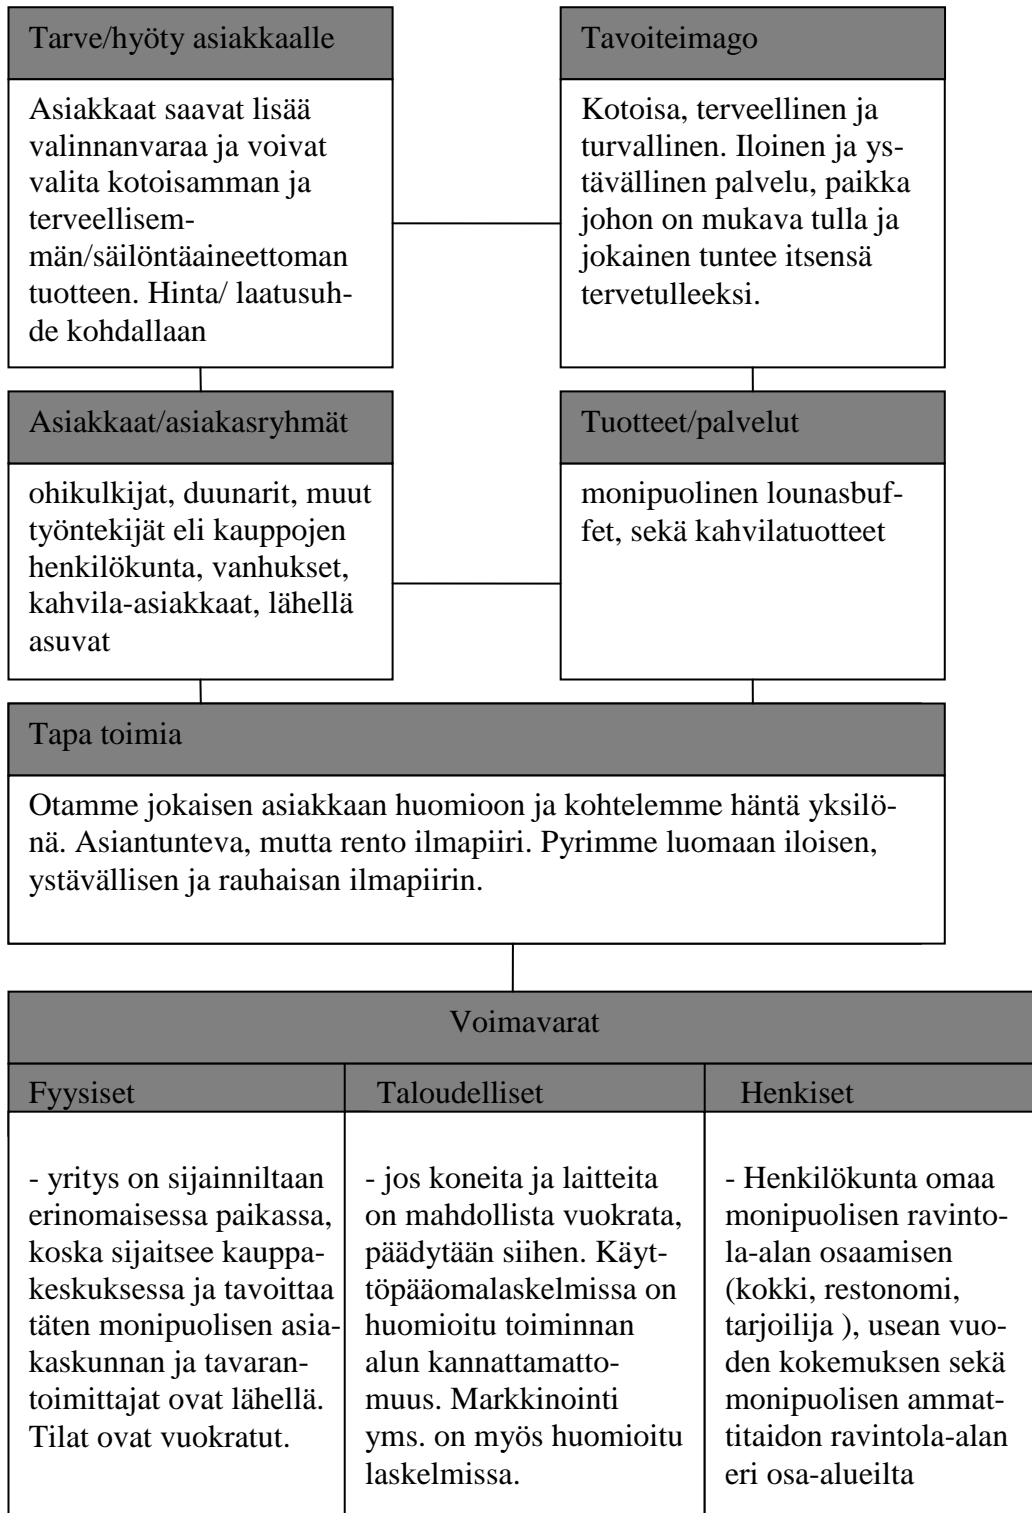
Tarve/hyöty asiakkaalle

Asiakkaat saavat lisää valinnanvaraa ja voivat valita kotoisamman ja terveellisemmän/säilöntäaineettoman tuotteen. Hinta/ laatusuhde kohdallaan

Tavoiteimago

Kotoisa, terveellinen ja turvallinen. Iloinen ja ystävällinen palvelu, paikka johon on mukava tulla ja jokainen tuntee itsensä tervetulleeksi.

Asiakkaat/asiakasryhmät

ohikulkijat, duunarit, muut työntekijät eli kauppojen henkilökunta, vanhukset, kahvila-asiakkaat, lähellä asuvat

Tuotteet/palvelut

monipuolinen lounasbuffet, sekä kahvilatuotteet

Tapa toimia

Otamme jokaisen asiakkaan huomioon ja kohtelemme häntä yksilönä. Asiantunteva, mutta rento ilmapiiri. Pyrimme luomaan iloisen, ystävällisen ja rauhaisan ilmapiirin.

Voimavarat

| Fyysiset | Taloudelliset | Henkiset |
|---|---|---|
| - yritys on sijainniltaan erinomaisessa paikassa, koska sijaitsee kauppakeskuksessa ja tavoittaa täten monipuolisen asiakaskunnan ja tavarantoimittajat ovat lähellä. Tilat ovat vuokratut. | - jos koneita ja laitteita on mahdollista vuokrata, päädytään siihen. Käyttöpääomalaskelmissa on huomioitu toiminnan alun kannattamattomuus. Markkinointi yms. on myös huomioitu laskelmissa. | - Henkilökunta omaa monipuolisen ravintola-alan osaamisen (kokki, restonomi, tarjoilija ), usean vuoden kokemuksen sekä monipuolisen ammattitaidon ravintola-alan eri osa-alueilta |